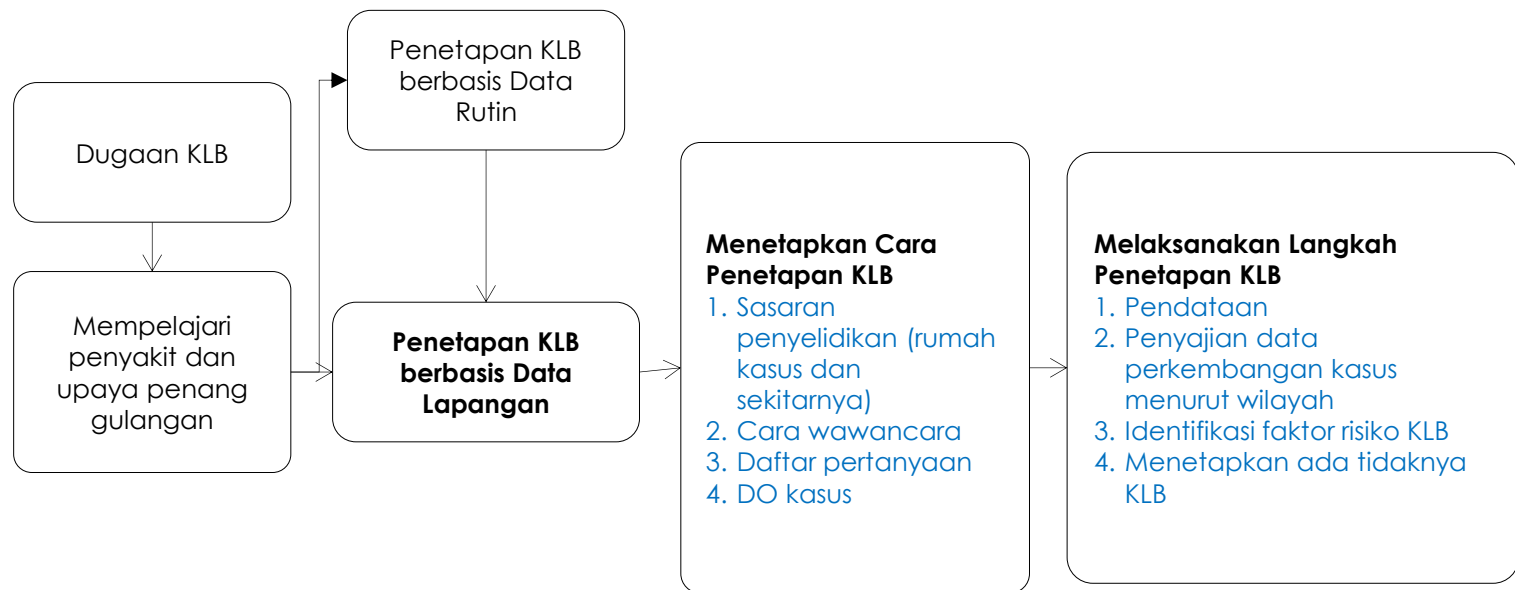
Dugaan KLB

Mempelajari penyakit dan upaya penang gulangan

Penetapan KLB berbasis Data Rutin

**Penetapan KLB berbasis Data Lapangan**

**Menetapkan Cara Penetapan KLB**
1. Sasaran penyelidikan (rumah kasus dan sekitarnya)
2. Cara wawancara
3. Daftar pertanyaan
4. DO kasus

**Melaksanakan Langkah Penetapan KLB**
1. Pendataan
2. Penyajian data perkembangan kasus menurut wilayah
3. Identifikasi faktor risiko KLB
4. Menetapkan ada tidaknya KLB